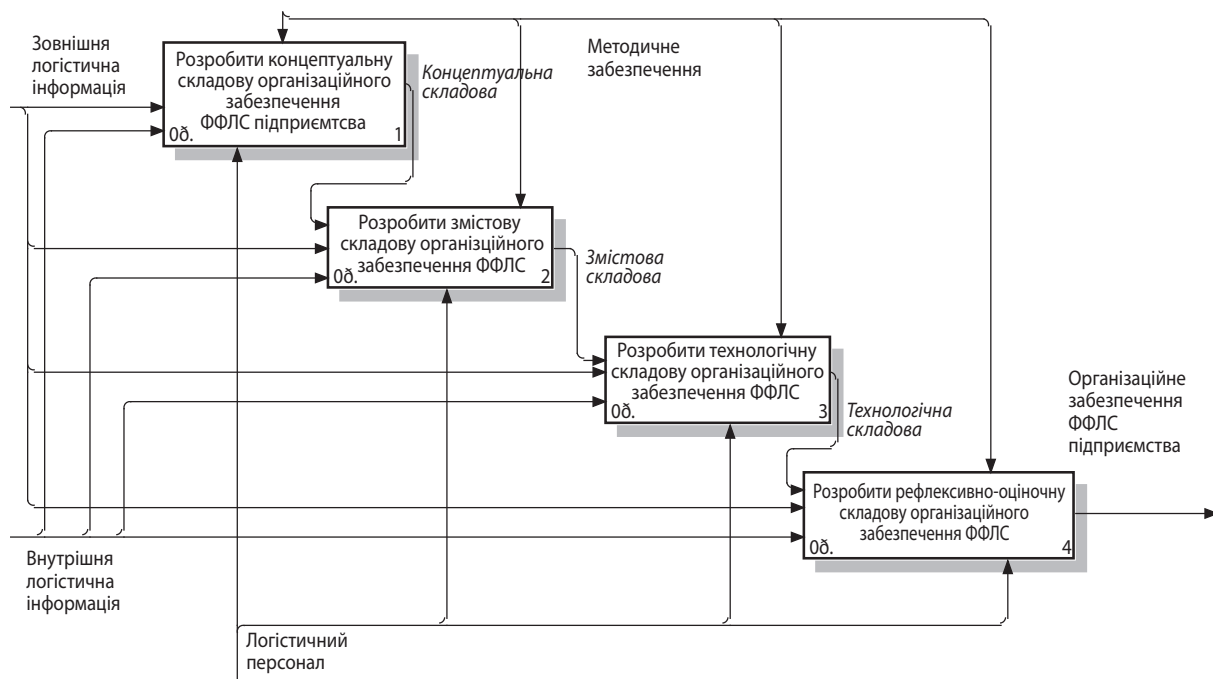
Зовнішня логістична інформація

Розробити концептуальну складову організаційного забезпечення ФФЛС підприємтсва
0д. 1

Концептуальна складова

Методичне забезпечення

Розробити змістову складову організційного забезпечення ФФЛС
0д. 2

Змістова складова

Розробити технологічну складову організаційного забезпечення ФФЛС
0д. 3

Технологічна складова

Організаційне забезпечення ФФЛС підприємства

Розробити рефлексивно-оціночну складову організаційного забезпечення ФФЛС
0д. 4

Внутрішня логістична інформація

Логістичний персонал